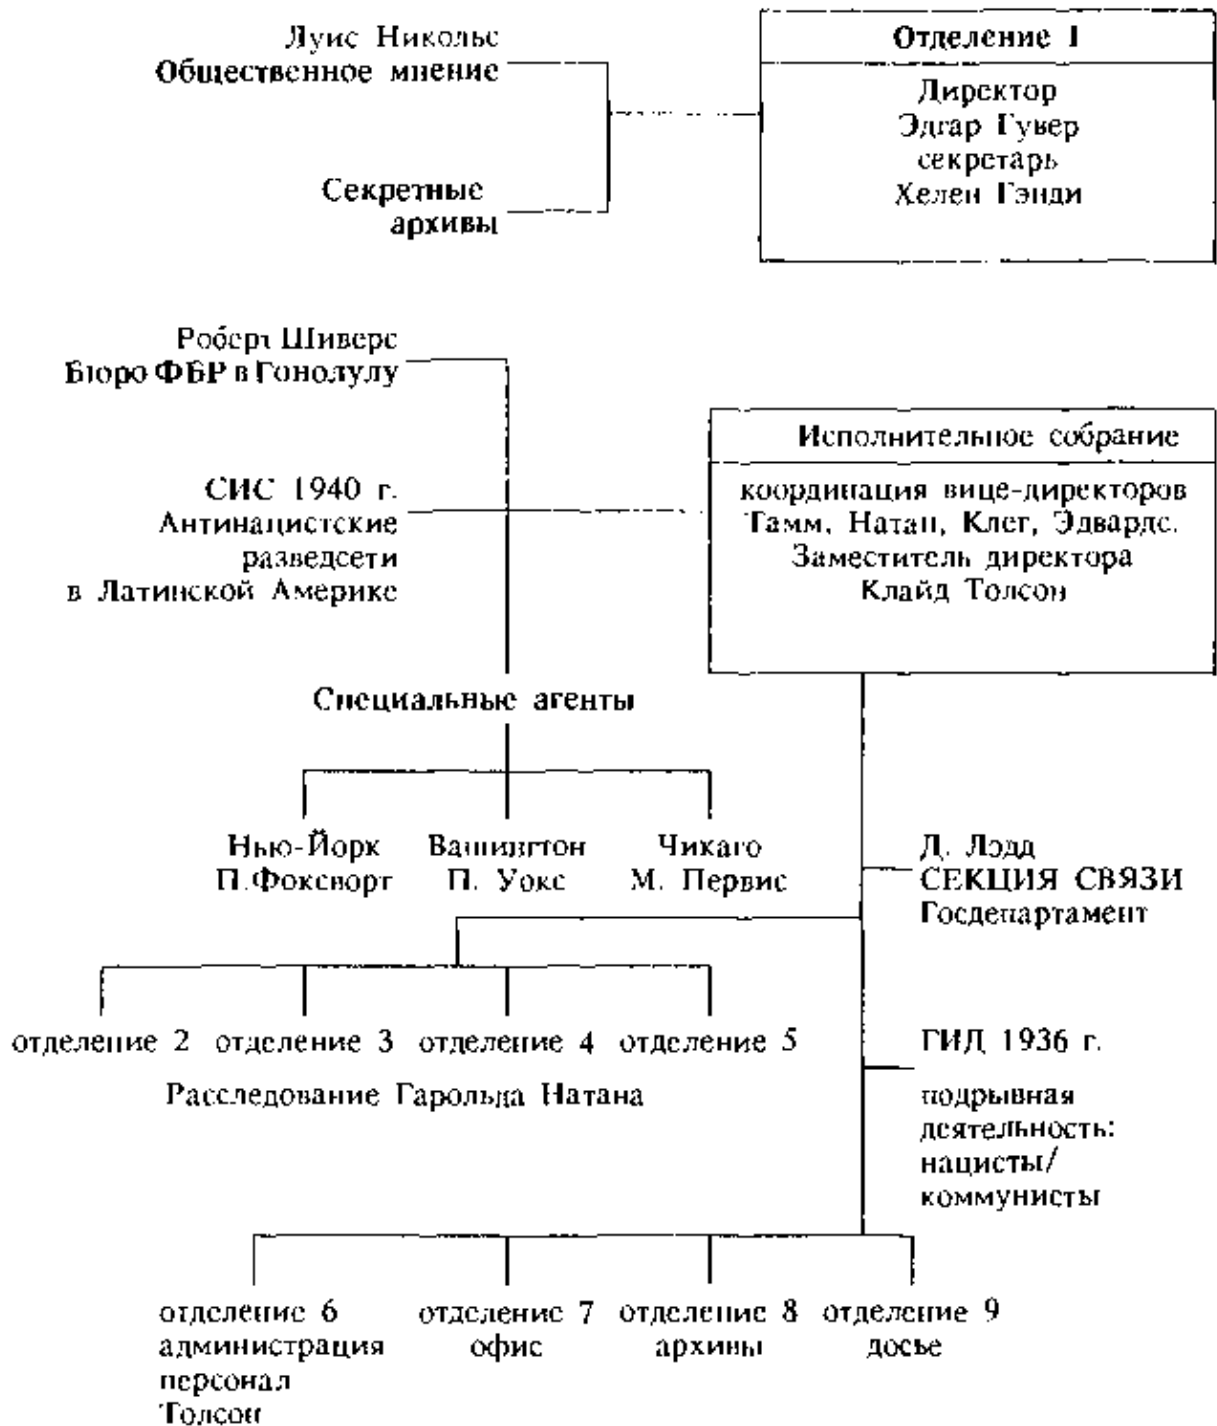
Луис Никольс
Общественное мнение

Секретные
архивы

Отделение 1

Директор
Эдгар Гувер
секретарь
Хелен Гэнди

Роберт Шиверс
Бюро ФБР в Гонолулу

СИС 1940 г.
Антинацистские
разведсети
в Латинской Америке

Исполнительное собрание

координация вице-директоров
Тамм, Натан, Клег, Эдвардс.
Заместитель директора
Клайд Толсон

Специальные агенты

Нью-Йорк
П.Фоксворт

Вашингтон
П. Уокс

Чикаго
М. Первис

Д. Лэдд
СЕКЦИЯ СВЯЗИ
Госдепартамент

отделение 2 отделение 3 отделение 4 отделение 5

Расследование Гарольда Натана

ГИД 1936 г.

подрывная
деятельность:
нацисты/
коммунисты

отделение 6
администрация
персонал
Толсон

отделение 7
офис

отделение 8
архивы

отделение 9
досье